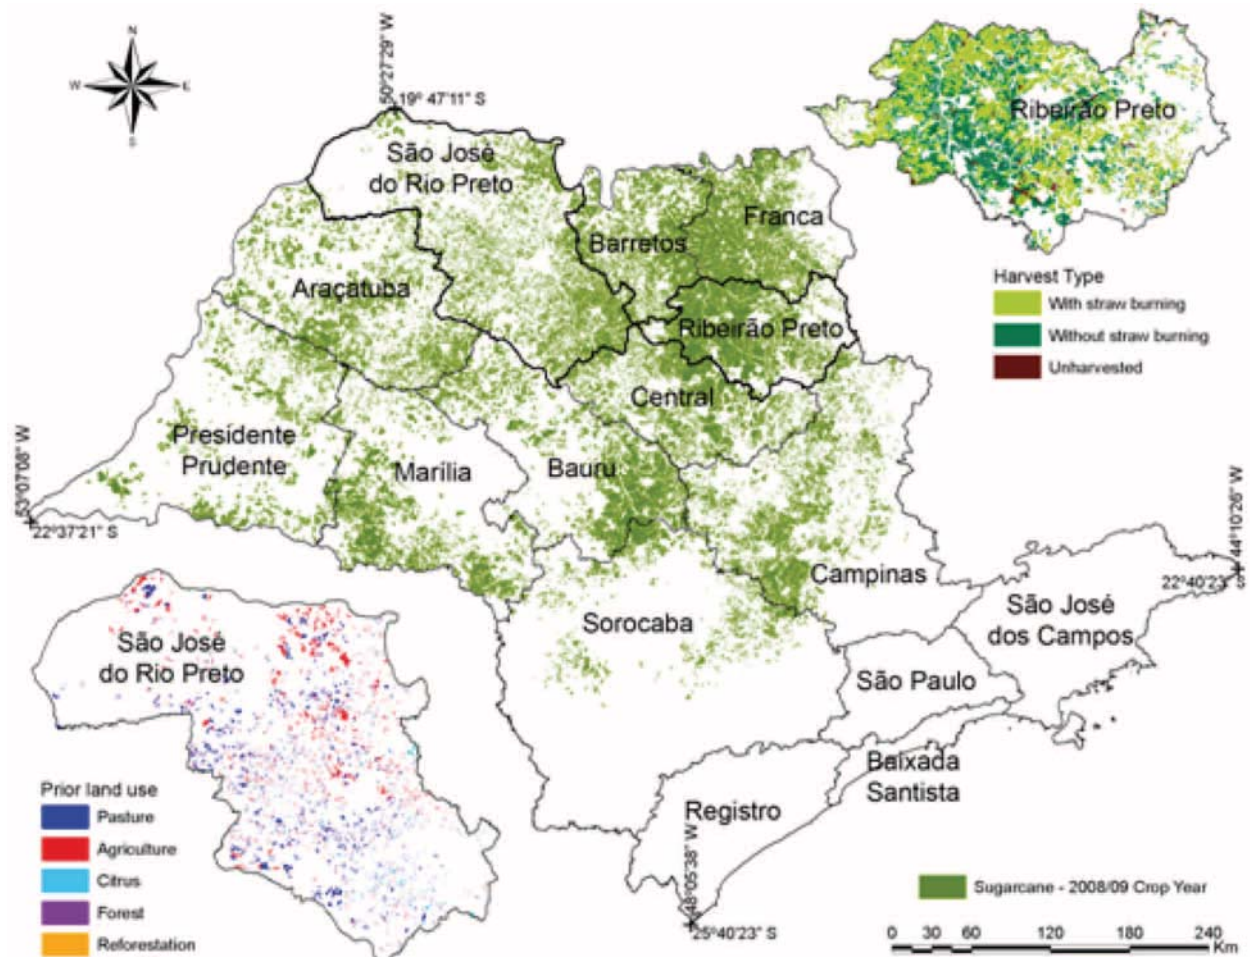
N
W
E
S

50°27'29" W
19° 47'11" S

Ribeirão Preto

São José do Rio Preto

Barretos

Franca

Araçatuba

Ribeirão Preto

Harvest Type
With straw burning
Without straw burning
Unharvested

Central

Presidente Prudente

Marília

Bauru

53°07'08" W
22°37'21" S

44°10'26" W
22°40'23" S

Campinas

São José dos Campos

São José do Rio Preto

Sorocaba

São Paulo

Baixada Santista

Registro

Prior land use
Pasture
Agriculture
Citrus
Forest
Reforestation

48°05'38" W
25°40'23" S

Sugarcane - 2008/09 Crop Year

0 30 60 120 180 240 Km